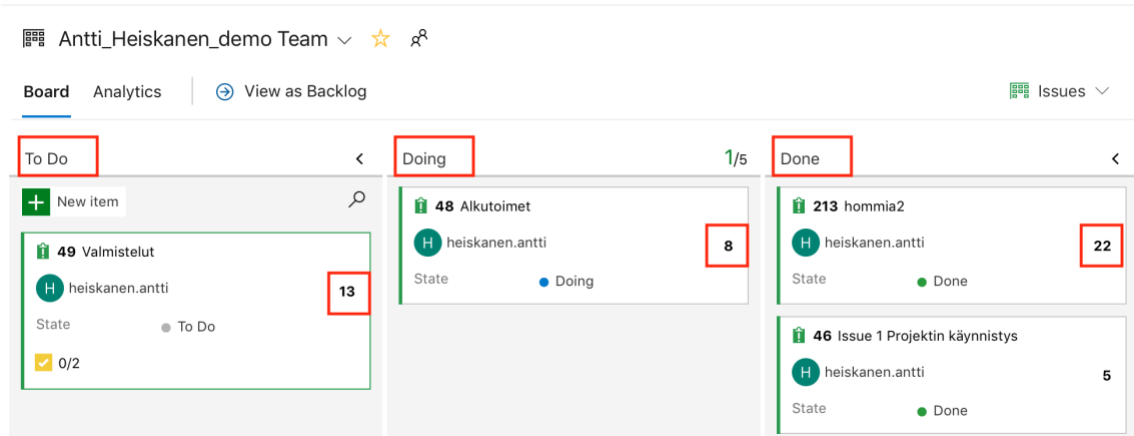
Antti_Heiskanen_demo Team

Board Analytics View as Backlog Issues

To Do

New item

49 Valmistelut
H heiskanen.antti 13
State To Do
0/2

Doing 1/5

48 Alkutoimet
H heiskanen.antti 8
State Doing

Done

213 hommia2
H heiskanen.antti 22
State Done

46 Issue 1 Projektin käynnistys
H heiskanen.antti 5
State Done